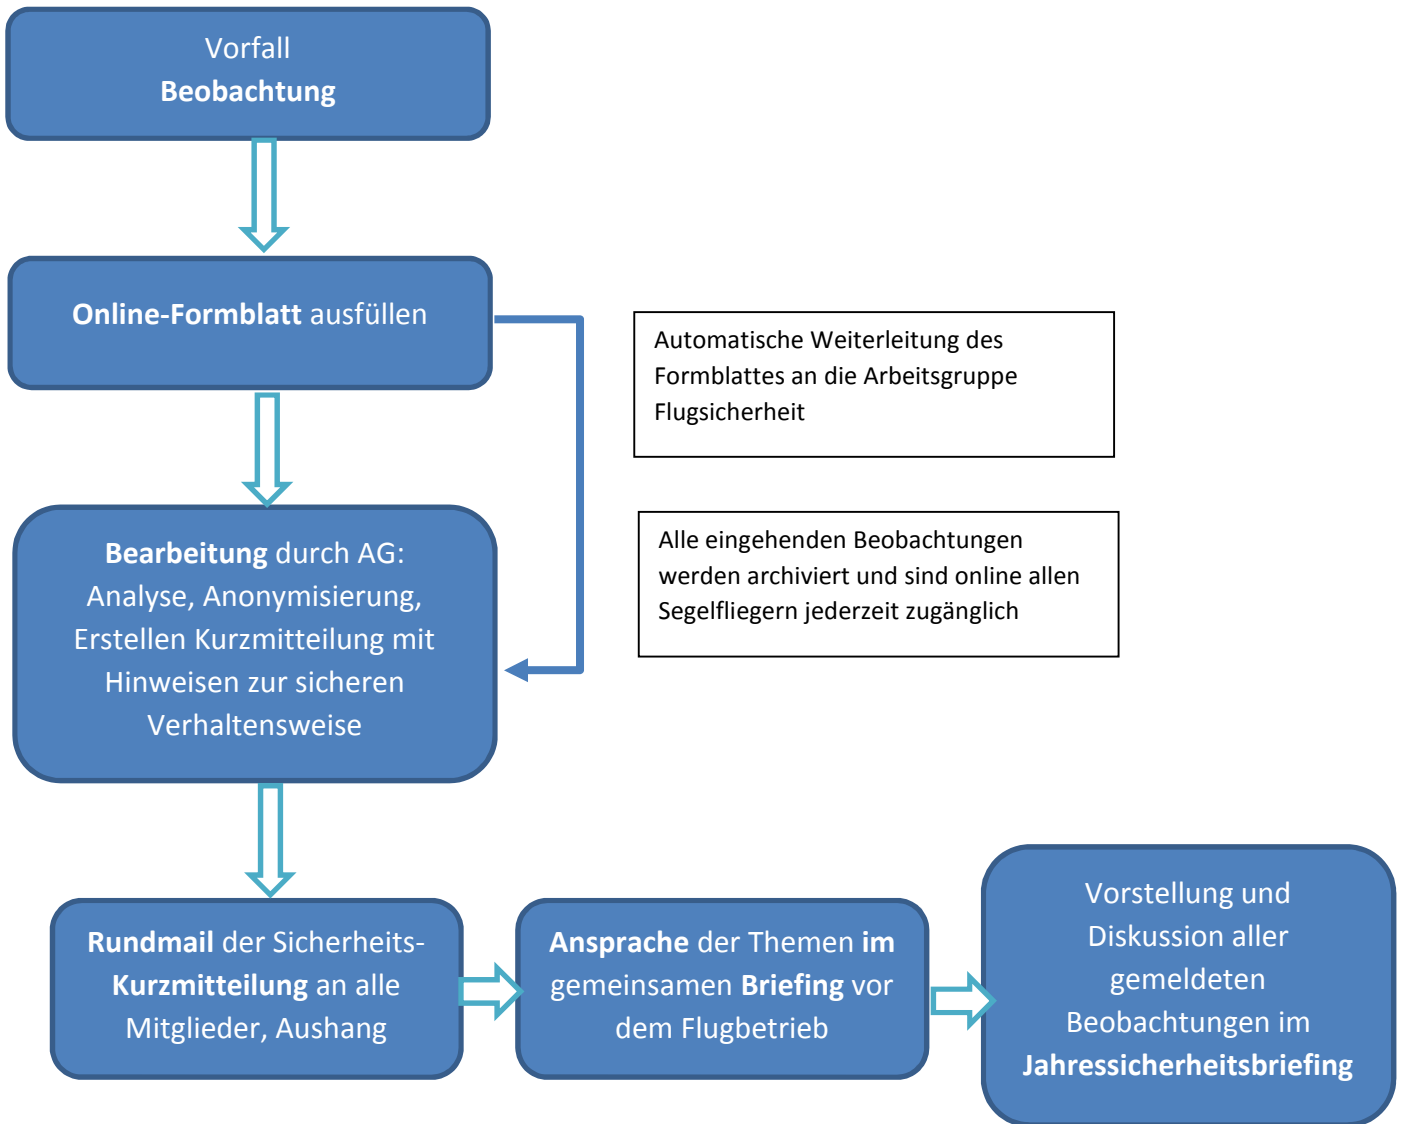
Vorfall
Beobachtung

Online-Formblatt ausfüllen

Automatische Weiterleitung des Formblattes an die Arbeitsgruppe Flugsicherheit

Alle eingehenden Beobachtungen werden archiviert und sind online allen Segelfliegern jederzeit zugänglich

Bearbeitung durch AG: Analyse, Anonymisierung, Erstellen Kurzmitteilung mit Hinweisen zur sicheren Verhaltensweise

Rundmail der Sicherheits-Kurzmitteilung an alle Mitglieder, Aushang

Ansprache der Themen im gemeinsamen Briefing vor dem Flugbetrieb

Vorstellung und Diskussion aller gemeldeten Beobachtungen im Jahressicherheitsbriefing